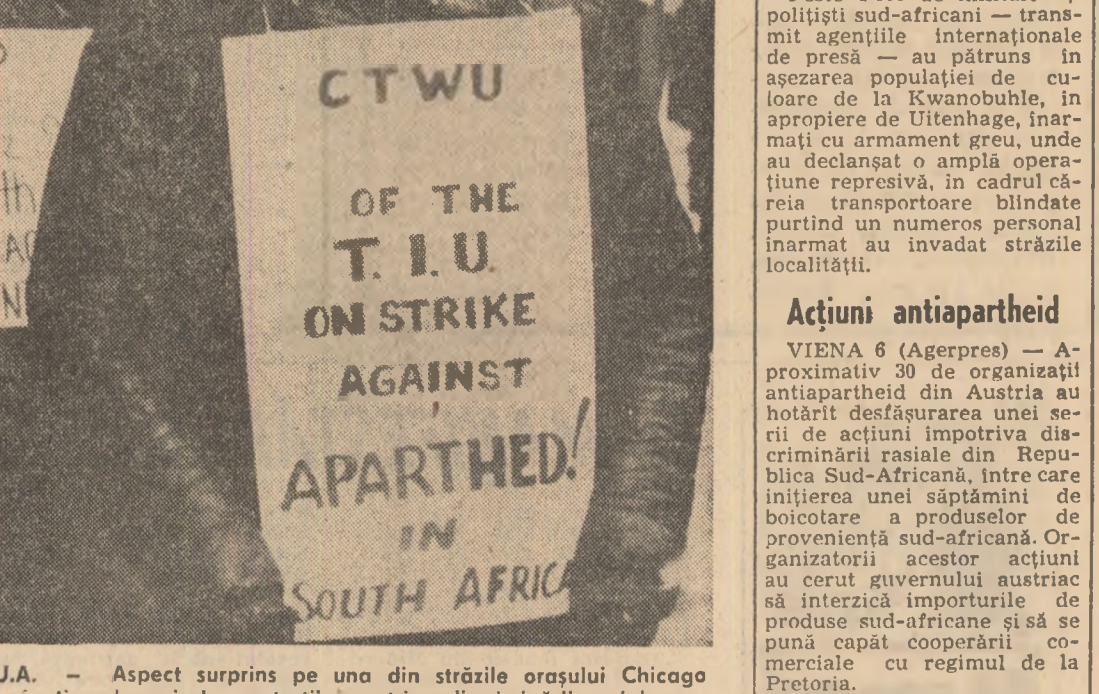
CTWU

OF THE
T. I. U.
ON STRIKE
AGAINST
APARTHED!
IN
SOUTH AFRIC

th
AC
N

U.A. – Aspect surprins pe una din străzile orașului Chicago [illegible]

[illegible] poliţişti sud-africani — transmit agenţiile internaţionale de presă — au pătruns în aşezarea populaţiei de culoare de la Kwanobuhle, în apropiere de Uitenhage, înarmaţi cu armament greu, unde au declanşat o amplă operaţiune represivă, în cadrul căreia transportoare blindate purtînd un numeros personal înarmat au invadat străzile localităţii.

Acţiuni antiapartheid

VIENA 6 (Agerpres) — Aproximativ 30 de organizaţii antiapartheid din Austria au hotărît desfăşurarea unei serii de acţiuni împotriva discriminării rasiale din Republica Sud-Africană, între care iniţierea unei săptămîni de boicotare a produselor de provenienţă sud-africană. Organizatorii acestor acţiuni au cerut guvernului austriac să interzică importurile de produse sud-africane şi să se pună capăt cooperării comerciale cu regimul de la Pretoria.